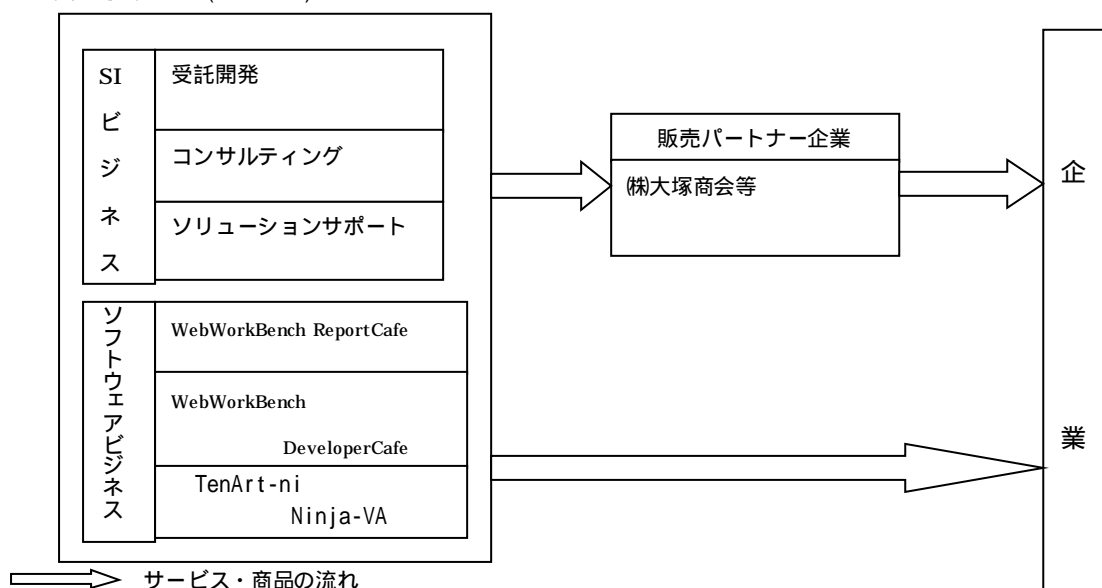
SIビジネス

受託開発

コンサルティング

ソリューションサポート

ソフトウェアビジネス

WebWorkBench ReportCafe

WebWorkBench DeveloperCafe

TenArt-ni Ninja-VA

販売パートナー企業

㈱大塚商会等

企業

サービス・商品の流れ